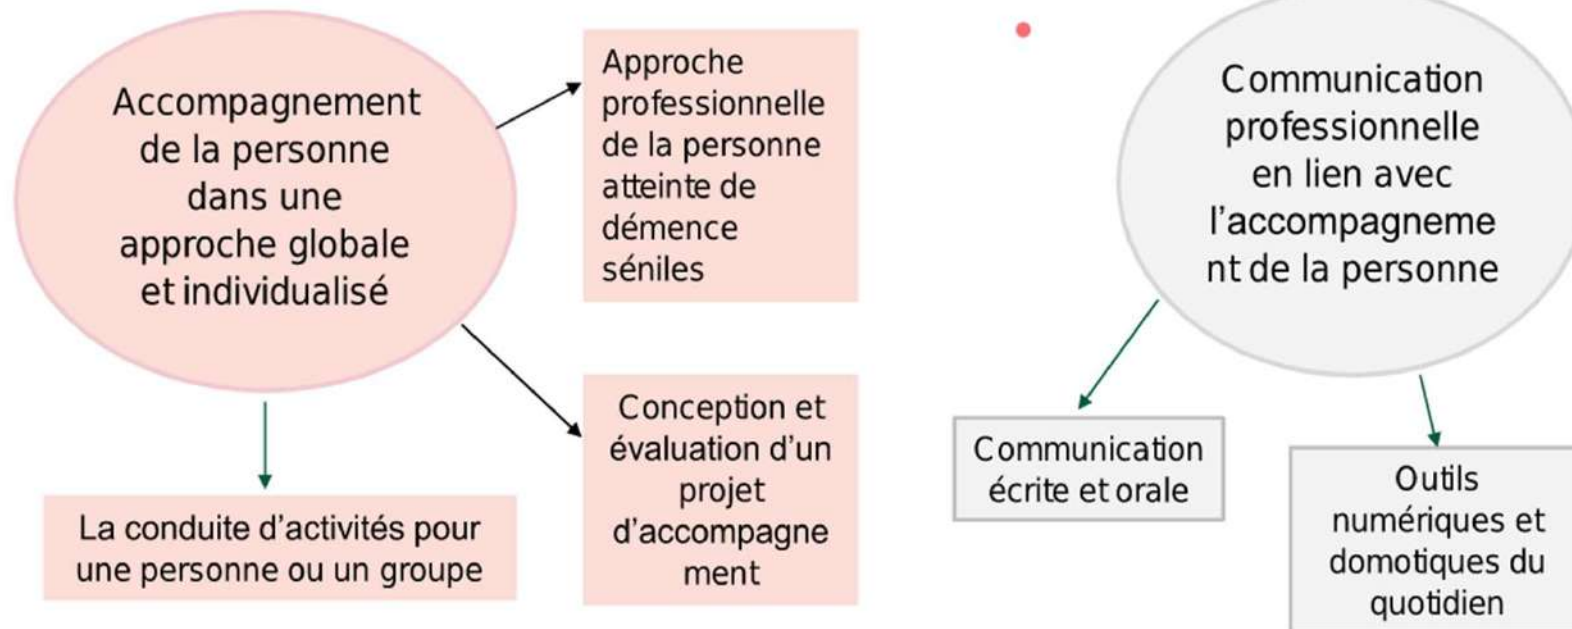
Accompagnement de la personne dans une approche globale et individualisé

Approche professionnelle de la personne atteinte de démence séniles

Conception et évaluation d'un projet d'accompagnement

La conduite d'activités pour une personne ou un groupe

Communication professionnelle en lien avec l'accompagnement de la personne

Communication écrite et orale

Outils numériques et domotiques du quotidien